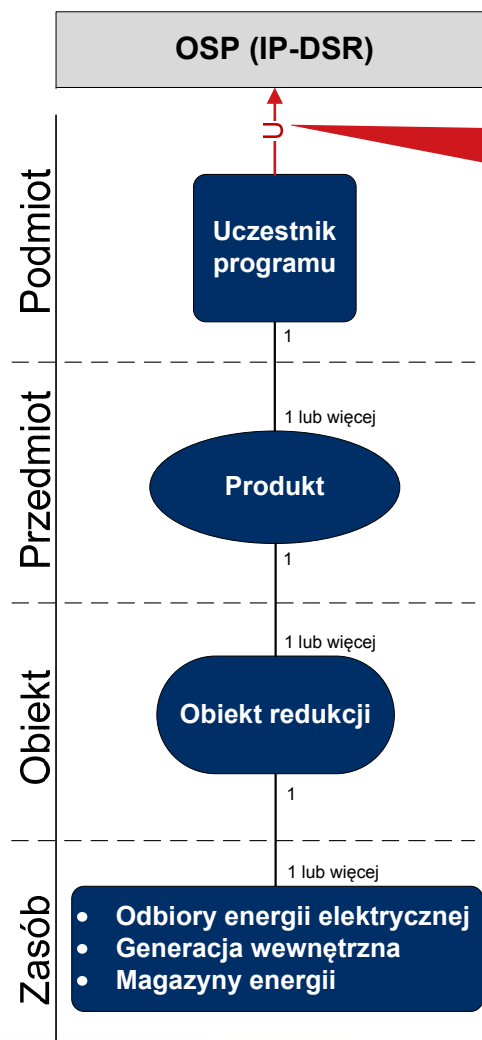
OSP (IP-DSR)

U

Podmiot

Uczestnik programu

1

Przedmiot

1 lub więcej

Produkt

1

Obiekt

1 lub więcej

Obiekt redukcji

1

Zasób

1 lub więcej

- Odbiory energii elektrycznej
- Generacja wewnętrzna
- Magazyny energii